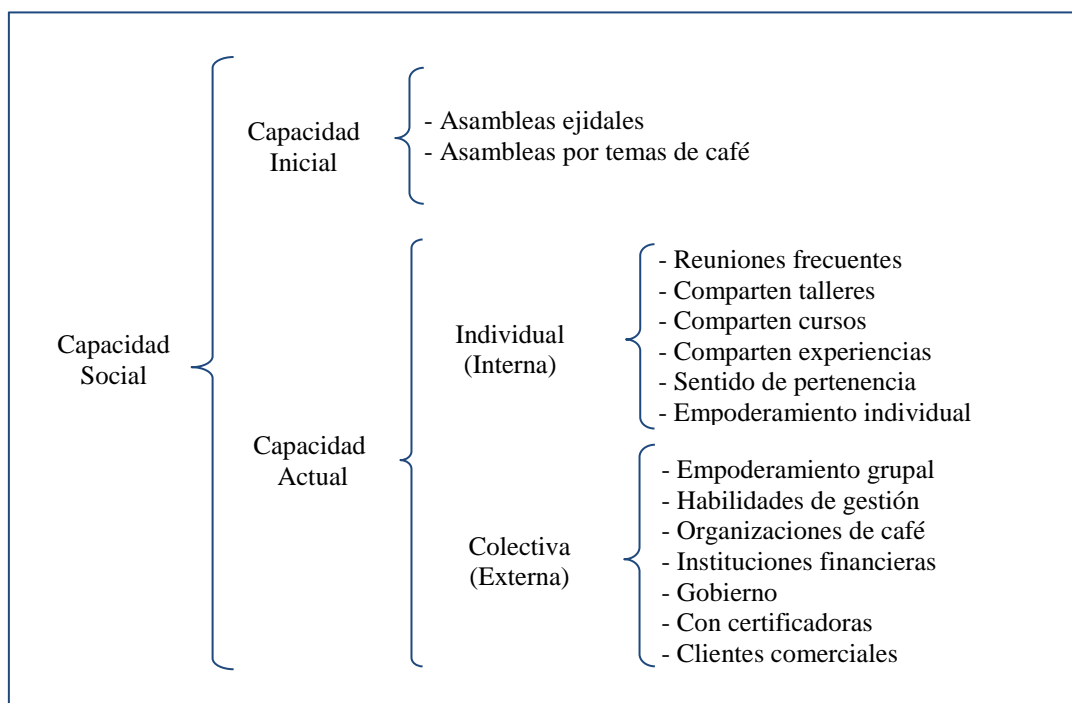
Capacidad Social

Capacidad Inicial

- Asambleas ejidales
- Asambleas por temas de café

Capacidad Actual

Individual (Interna)

- Reuniones frecuentes
- Comparten talleres
- Comparten cursos
- Comparten experiencias
- Sentido de pertenencia
- Empoderamiento individual

Colectiva (Externa)

- Empoderamiento grupal
- Habilidades de gestión
- Organizaciones de café
- Instituciones financieras
- Gobierno
- Con certificadoras
- Clientes comerciales